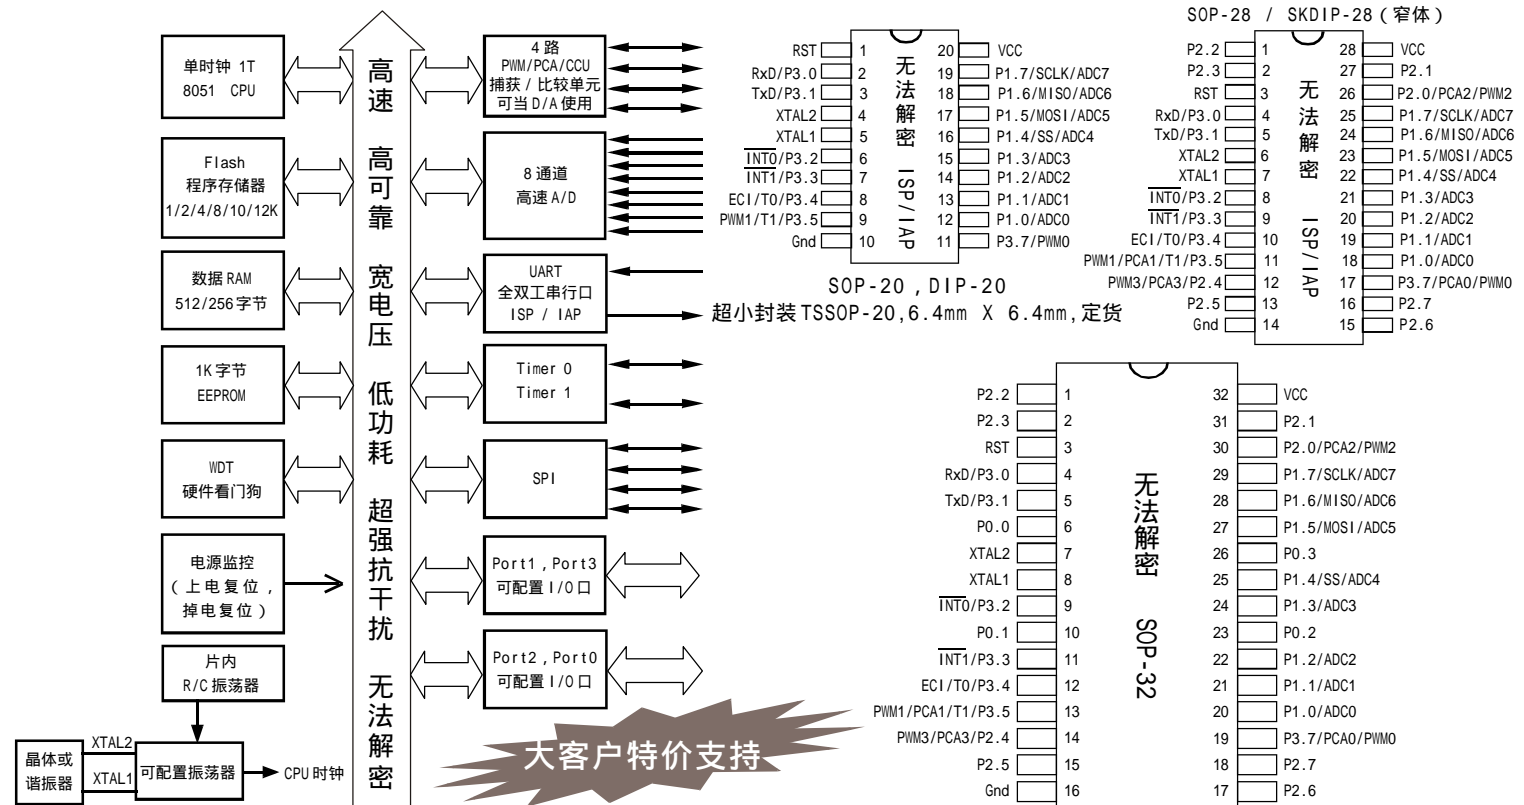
单时钟 1T
8051 CPU

Flash
程序存储器
1/2/4/8/10/12K

数据 RAM
512/256字节

1K字节
EEPROM

WDT
硬件看门狗

电源监控
（上电复位，
掉电复位）

片内
R/C振荡器

晶体或
谐振器

XTAL2
XTAL1
可配置振荡器
CPU时钟

高速 高可靠 宽电压 低功耗 超强抗干扰 无法解密

4路
PWM/PCA/CCU
捕获/比较单元
可当D/A使用

8通道
高速A/D

UART
全双工串行口
ISP / IAP

Timer 0
Timer 1

SPI

Port1，Port3
可配置I/O口

Port2，Port0
可配置I/O口

大客户特价支持

| | | | |
|---|---|---|---|
| RST | 1 | 20 | VCC |
| RxD/P3.0 | 2 | 19 | P1.7/SCLK/ADC7 |
| TxD/P3.1 | 3 | 18 | P1.6/MISO/ADC6 |
| XTAL2 | 4 | 17 | P1.5/MOSI/ADC5 |
| XTAL1 | 5 | 16 | P1.4/SS/ADC4 |
| $\overline{INT0}$/P3.2 | 6 | 15 | P1.3/ADC3 |
| $\overline{INT1}$/P3.3 | 7 | 14 | P1.2/ADC2 |
| ECI/T0/P3.4 | 8 | 13 | P1.1/ADC1 |
| PWM1/T1/P3.5 | 9 | 12 | P1.0/ADC0 |
| Gnd | 10 | 11 | P3.7/PWM0 |

无法解密 ISP/IAP

SOP-20，DIP-20
超小封装TSSOP-20,6.4mm X 6.4mm,定货

SOP-28 / SKDIP-28（窄体）

| | | | |
|---|---|---|---|
| P2.2 | 1 | 28 | VCC |
| P2.3 | 2 | 27 | P2.1 |
| RST | 3 | 26 | P2.0/PCA2/PWM2 |
| RxD/P3.0 | 4 | 25 | P1.7/SCLK/ADC7 |
| TxD/P3.1 | 5 | 24 | P1.6/MISO/ADC6 |
| XTAL2 | 6 | 23 | P1.5/MOSI/ADC5 |
| XTAL1 | 7 | 22 | P1.4/SS/ADC4 |
| $\overline{INT0}$/P3.2 | 8 | 21 | P1.3/ADC3 |
| $\overline{INT1}$/P3.3 | 9 | 20 | P1.2/ADC2 |
| ECI/T0/P3.4 | 10 | 19 | P1.1/ADC1 |
| PWM1/PCA1/T1/P3.5 | 11 | 18 | P1.0/ADC0 |
| PWM3/PCA3/P2.4 | 12 | 17 | P3.7/PCA0/PWM0 |
| P2.5 | 13 | 16 | P2.7 |
| Gnd | 14 | 15 | P2.6 |

无法解密 ISP/IAP

| | | | |
|---|---|---|---|
| P2.2 | 1 | 32 | VCC |
| P2.3 | 2 | 31 | P2.1 |
| RST | 3 | 30 | P2.0/PCA2/PWM2 |
| RxD/P3.0 | 4 | 29 | P1.7/SCLK/ADC7 |
| TxD/P3.1 | 5 | 28 | P1.6/MISO/ADC6 |
| P0.0 | 6 | 27 | P1.5/MOSI/ADC5 |
| XTAL2 | 7 | 26 | P0.3 |
| XTAL1 | 8 | 25 | P1.4/SS/ADC4 |
| $\overline{INT0}$/P3.2 | 9 | 24 | P1.3/ADC3 |
| P0.1 | 10 | 23 | P0.2 |
| $\overline{INT1}$/P3.3 | 11 | 22 | P1.2/ADC2 |
| ECI/T0/P3.4 | 12 | 21 | P1.1/ADC1 |
| PWM1/PCA1/T1/P3.5 | 13 | 20 | P1.0/ADC0 |
| PWM3/PCA3/P2.4 | 14 | 19 | P3.7/PCA0/PWM0 |
| P2.5 | 15 | 18 | P2.7 |
| Gnd | 16 | 17 | P2.6 |

无法解密 SOP-32